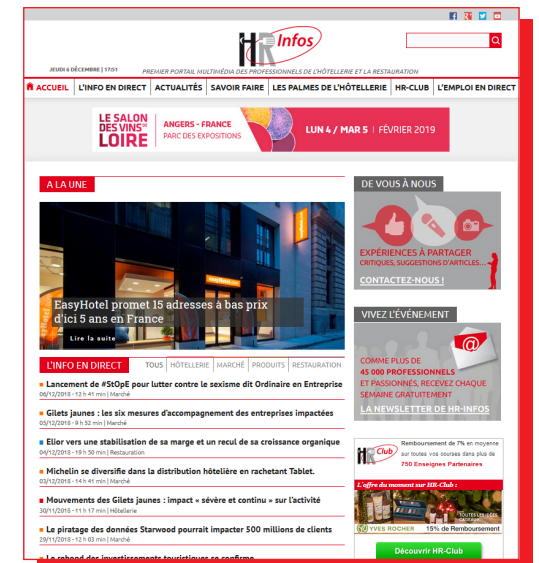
HR Infos

JEUDI 6 DÉCEMBRE | 17:51

PREMIER PORTAIL MULTIMÉDIA DES PROFESSIONNELS DE L'HÔTELLERIE ET LA RESTAURATION

ACCUEIL | L'INFO EN DIRECT | ACTUALITÉS | SAVOIR FAIRE | LES PALMES DE L'HÔTELLERIE | HR-CLUB | L'EMPLOI EN DIRECT

LE SALON DES VINS DE LOIRE | ANGERS - FRANCE PARC DES EXPOSITIONS | LUN 4 / MAR 5 | FÉVRIER 2019

A LA UNE

EasyHotel promet 15 adresses à bas prix d'ici 5 ans en France

Lire la suite

L'INFO EN DIRECT

TOUS | HÔTELLERIE | MARCHÉ | PRODUITS | RESTAURATION

Lancement de #StOpE pour lutter contre le sexisme dit Ordinaire en Entreprise
06/12/2018 - 12 h 41 min | Marché

Gilets jaunes : les six mesures d'accompagnement des entreprises impactées
05/12/2018 - 9 h 52 min | Marché

Elior vers une stabilisation de sa marge et un recul de sa croissance organique
04/12/2018 - 19 h 50 min | Restauration

Michelin se diversifie dans la distribution hôtelière en rachetant Tablet.
03/12/2018 - 14 h 41 min | Marché

Mouvements des Gilets jaunes : impact « sévère et continu » sur l'activité
30/11/2018 - 11 h 17 min | Hôtellerie

Le piratage des données Starwood pourrait impacter 500 millions de clients
29/11/2018 - 12 h 03 min | Marché

Le rebond des investissements touristiques se confirme

DE VOUS À NOUS

EXPÉRIENCES À PARTAGER CRITIQUES, SUGGESTIONS D'ARTICLES...

CONTACTEZ-NOUS !

VIVEZ L'ÉVÉNEMENT

COMME PLUS DE 45 000 PROFESSIONNELS ET PASSIONNÉS, RECEVEZ CHAQUE SEMAINE GRATUITEMENT

LA NEWSLETTER DE HR-INFOS

HR Club

Remboursement de 7% en moyenne sur toutes vos courses dans plus de 750 Enseignes Partenaires

L'offre du moment sur HR-Club :

YVES ROCHER 15% de Remboursement

Découvrir HR-Club